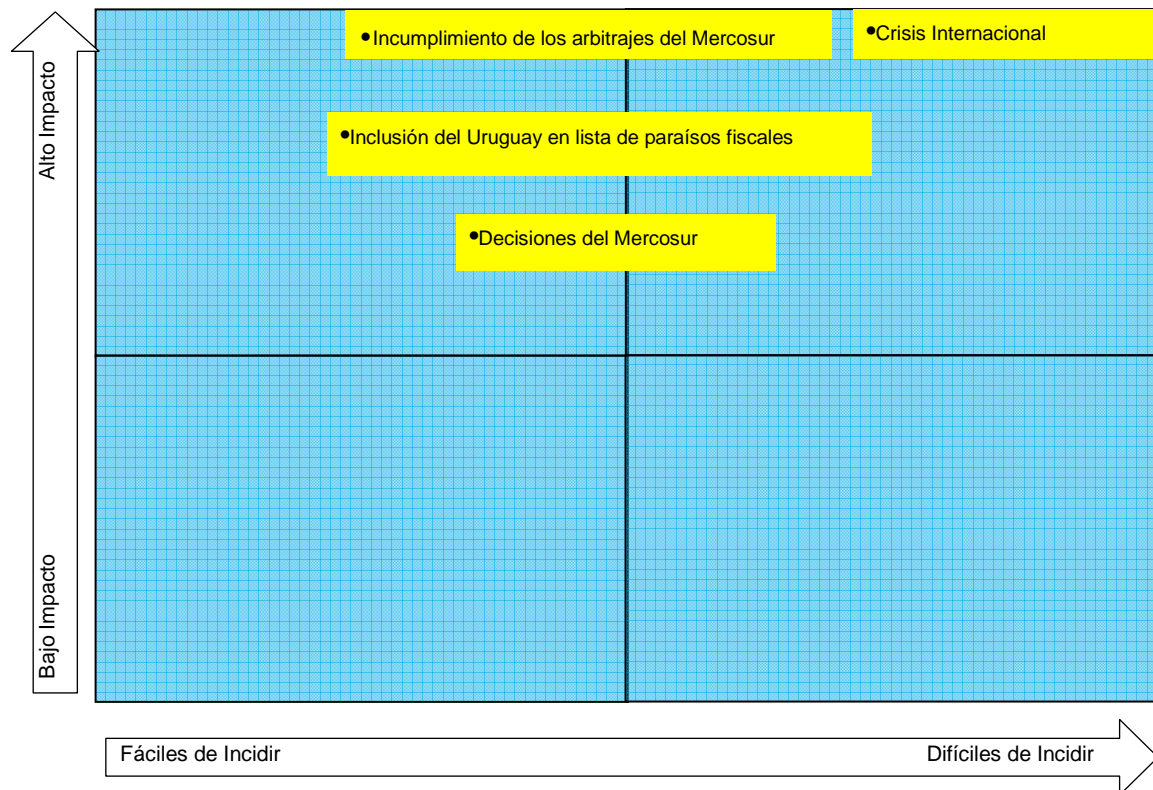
Alto Impacto

Bajo Impacto

•Incumplimiento de los arbitrajes del Mercosur

•Crisis Internacional

•Inclusión del Uruguay en lista de paraísos fiscales

•Decisiones del Mercosur

Fáciles de Incidir

Difíciles de Incidir